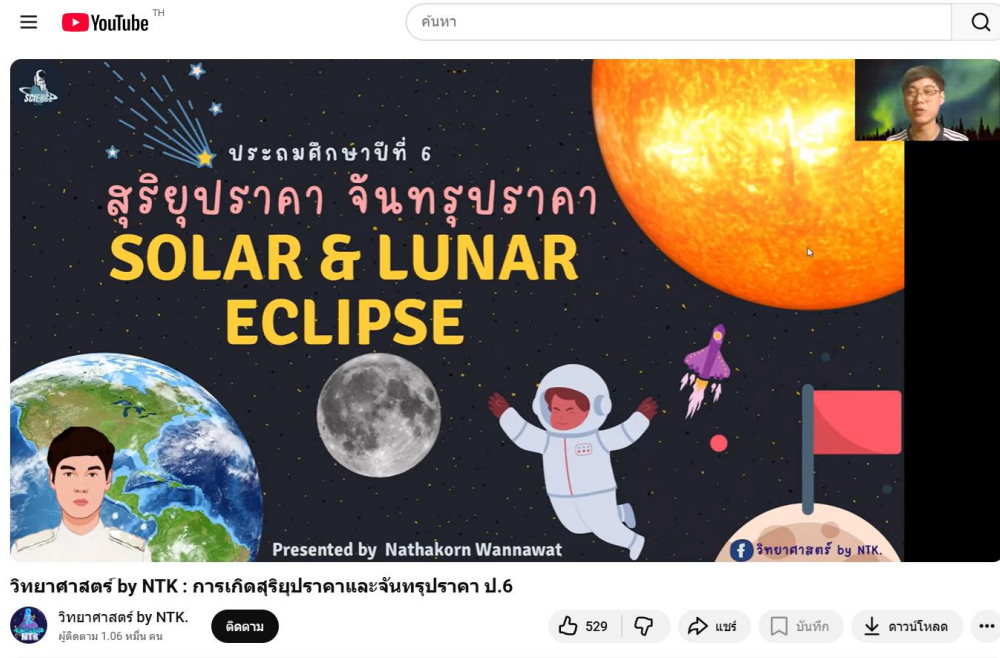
YouTube TH

ค้นหา

SCIENCE

ประถมศึกษาปีที่ 6

สุริยุปราคา จันทรุปราคา

SOLAR & LUNAR ECLIPSE

Presented by Nathakorn Wannawat

วิทยาศาสตร์ by NTK.

วิทยาศาสตร์ by NTK : การเกิดสุริยุปราคาและจันทรุปราคา ป.6

วิทยาศาสตร์ by NTK.
ผู้ติดตาม 1.06 หมื่น คน

ติดตาม

529

แชร์

บันทึก

ดาวน์โหลด

...